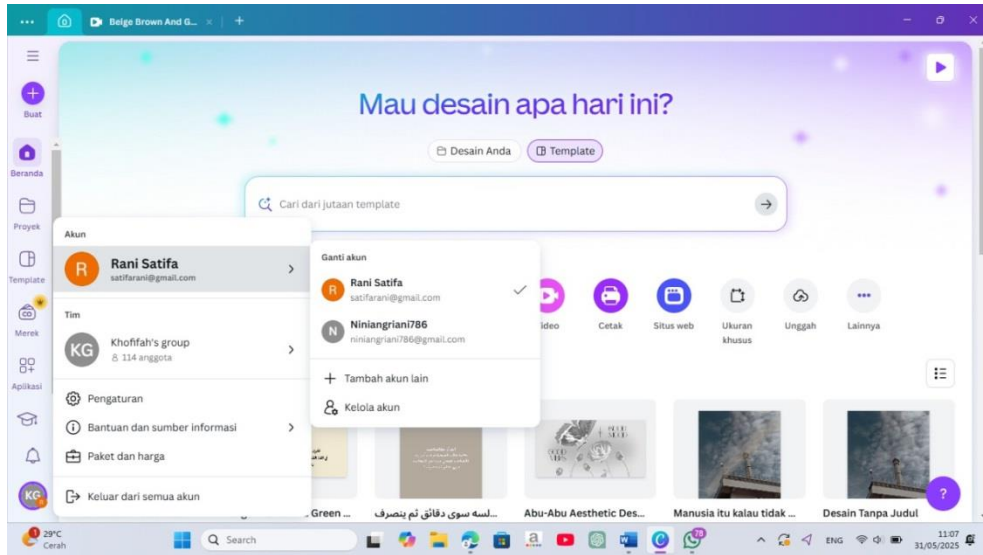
Beige Brown And G...

Buat
Beranda
Proyek
Template
Merek
Aplikasi

Mau desain apa hari ini?

Desain Anda
Template

Cari dari jutaan template

Akun
R
Rani Satifa
satifarani@gmail.com

Tim
KG
Khofifah's group
114 anggota

Pengaturan
Bantuan dan sumber informasi
Paket dan harga
Keluar dari semua akun

Ganti akun
R
Rani Satifa
satifarani@gmail.com
N
Niniangriani786
niniangriani786@gmail.com
Tambah akun lain
Kelola akun

ideo
Cetak
Situs web
Ukuran khusus
Unggah
Lainnya

Green ...
...لسه سوى دقائق ثم ينصرف
Abu-Abu Aesthetic Des...
Manusia itu kalau tidak ...
Desain Tanpa Judul

29°C
Cerah
Search
ENG
11:07
31/05/2025